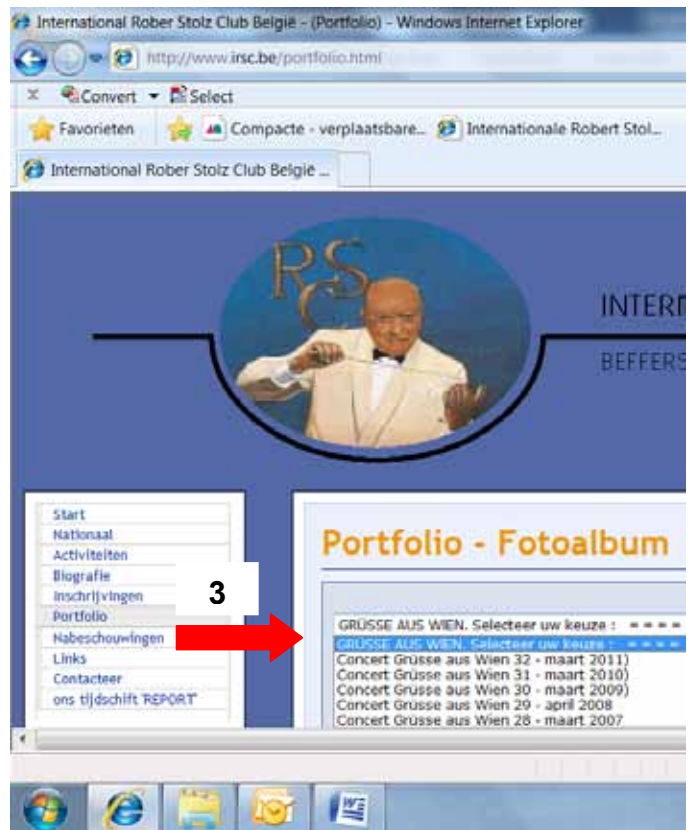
International Rober Stolz Club België - (Portfolio) - Windows Internet Explorer

http://www.irsc.be/portfolio.html

Convert Select

Favorieten Compacte - verplaatsbare... Internationale Robert Stol...

International Rober Stolz Club België ...

RSC

INTERN

BEFFERS

Start
Nationaal
Activiteiten
Biografie
Inschrijvingen
Portfolio
Nabeschouwingen
Links
Contacteer
ons tijdschift 'REPORT'

Portfolio - Fotoalbum

3

GRÜSSE AUS WIEN. Selecteer uw keuze : = = = =
GRÜSSE AUS WIEN. Selecteer uw keuze : = = = =
Concert Grüsse aus Wien 32 - maart 2011)
Concert Grüsse aus Wien 31 - maart 2010)
Concert Grüsse aus Wien 30 - maart 2009)
Concert Grüsse aus Wien 29 - april 2008
Concert Grüsse aus Wien 28 - maart 2007